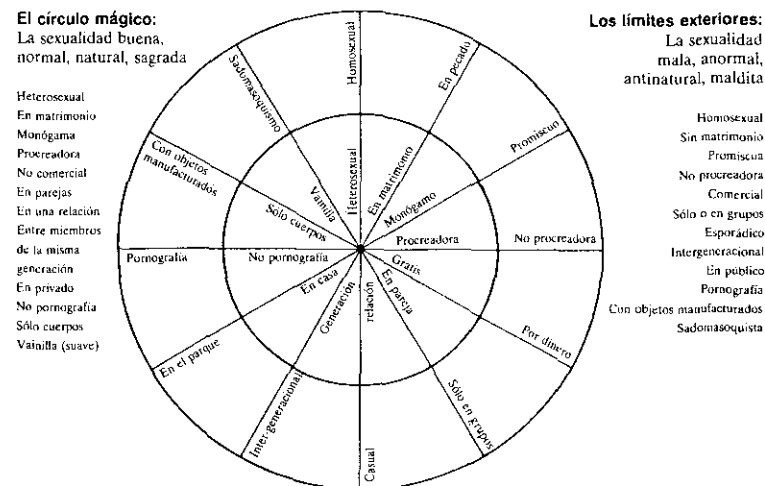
El círculo mágico:
La sexualidad buena, normal, natural, sagrada

Heterosexual
En matrimonio
Monógama
Procreadora
No comercial
En parejas
En una relación
Entre miembros de la misma generación
En privado
No pornografía
Sólo cuerpos
Vainilla (suave)

Los límites exteriores:
La sexualidad mala, anormal, antinatural, maldita

Homosexual
Sin matrimonio
Promiscua
No procreadora
Comercial
Sólo o en grupos
Esporádico
Intergeneracional
En público
Pornografía
Con objetos manufacturados
Sadomasoquista

Homosexual
En pecado
Promiscuo
No procreadora
Por dinero
Sólo en grupos
Casual
Intergeneracional
En el parque
Pornografía
Con objetos manufacturados
Sadomasoquismo

Heterosexual
En matrimonio
Monógamo
Procreadora
Gratis
En pareja
relación
Generación
En casa
No pornografía
Sólo cuerpos
Vainilla